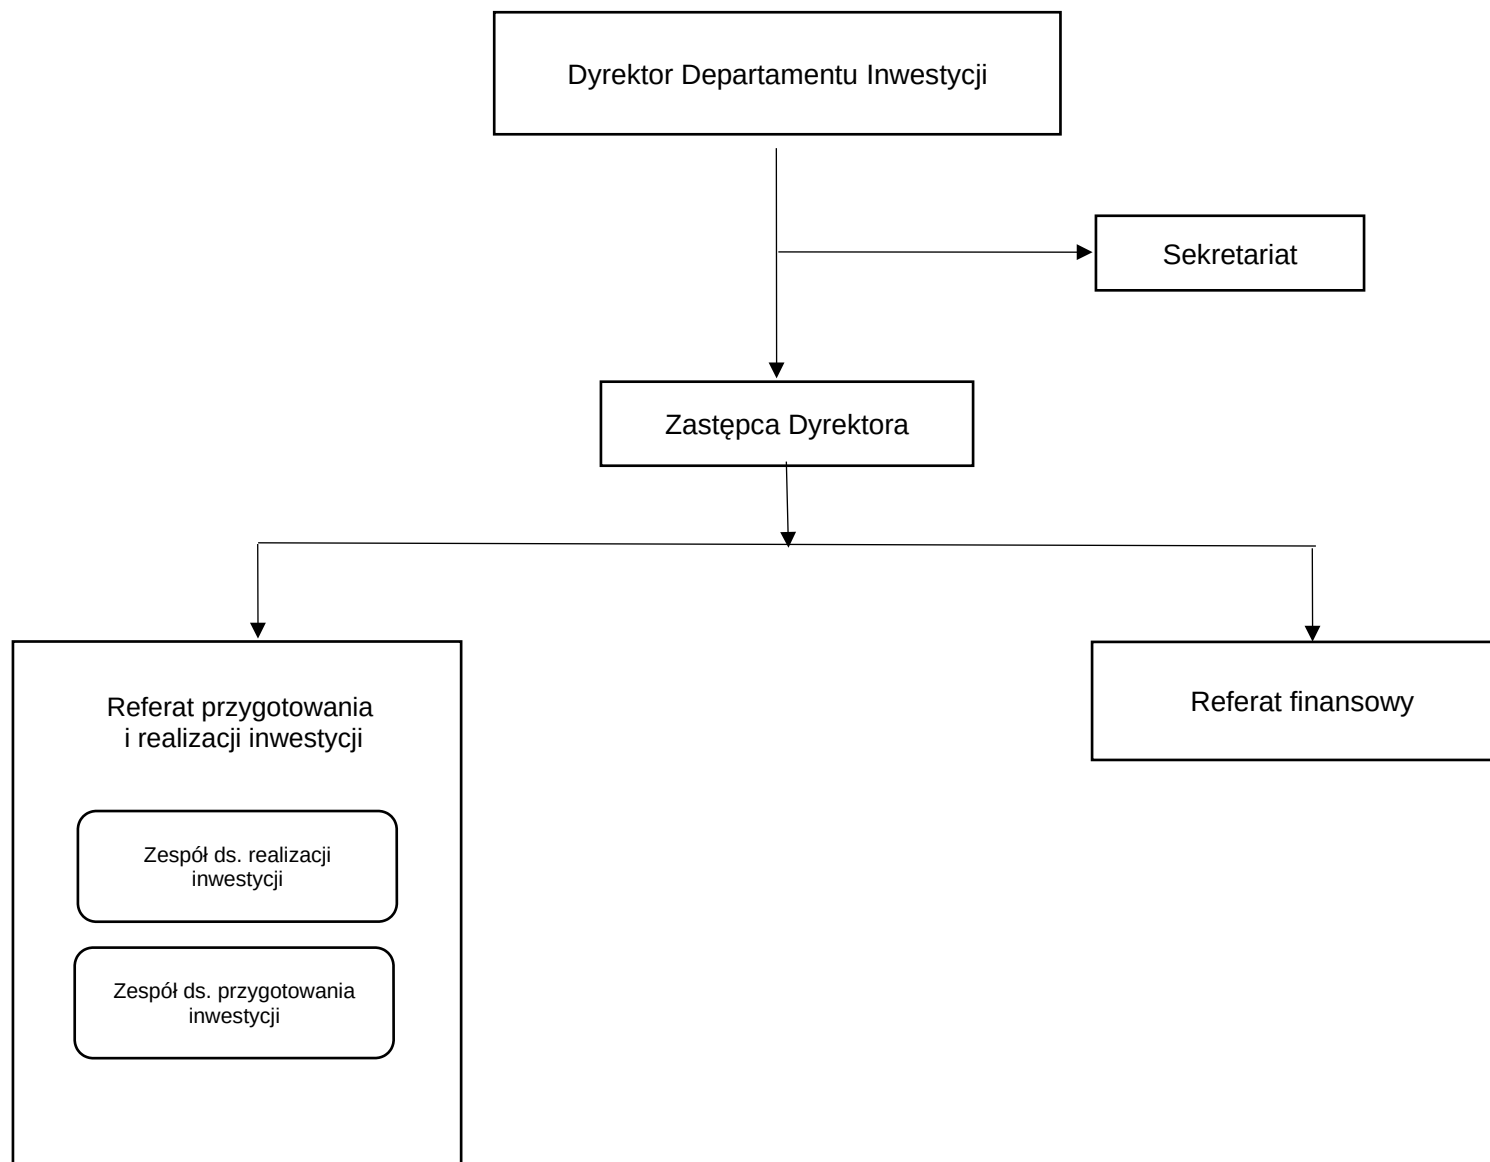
Dyrektor Departamentu Inwestycji

Sekretariat

Zastępca Dyrektora

Referat przygotowania i realizacji inwestycji

Zespół ds. realizacji inwestycji

Zespół ds. przygotowania inwestycji

Referat finansowy